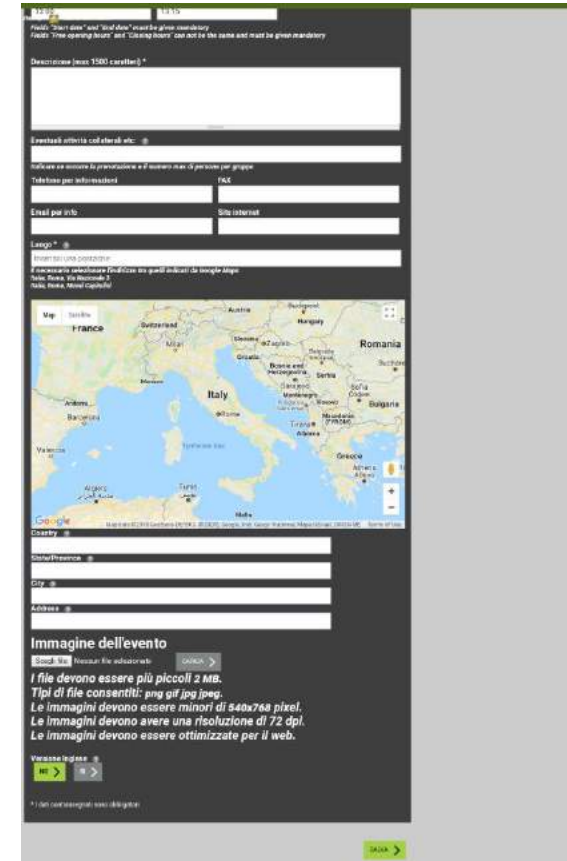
12:00 13:15

Fields "Start date" and "End date" must be given mandatory
Fields "Free opening hours" and "Closing hours" can not be the same and must be given mandatory

Descrizione (max 1500 caratteri) *

Eventuali attività collaterali etc:

Indicare se occorre la prenotazione e il numero max di persone per gruppo

Telefono per informazioni

FAX

Email per info

Sito internet

Luogo *

Inserisci una posizione

È necessario selezionare l'indirizzo tra quelli indicati da Google Maps
Italia, Roma, Via Nazionale 3
Italia, Roma, Musei Capitolini

Map Satellite

France Switzerland Austria Hungary Romania Milan Slovenia Zagreb Croatia Bosnia and Herzegovina Serbia Belgrade Sarajevo Montenegro Bulgaria Sofia Italy Rome Barcelona Andorra Tirana Albania Macedonia Greece Athens Valencia Tyrrhenian Sea Tunis Algiers Malta Bucharest

Google

Country

State/Province

City

Address

Immagine dell'evento

Scegli file Nessun file selezionato

CARICA

I file devono essere più piccoli 2 MB.
Tipi di file consentiti: png gif jpg jpeg.
Le immagini devono essere minori di 540x768 pixel.
Le immagini devono avere una risoluzione di 72 dpi.
Le immagini devono essere ottimizzate per il web.

Versione inglese

NO SI

* I dati contrassegnati sono obbligatori

SALVA